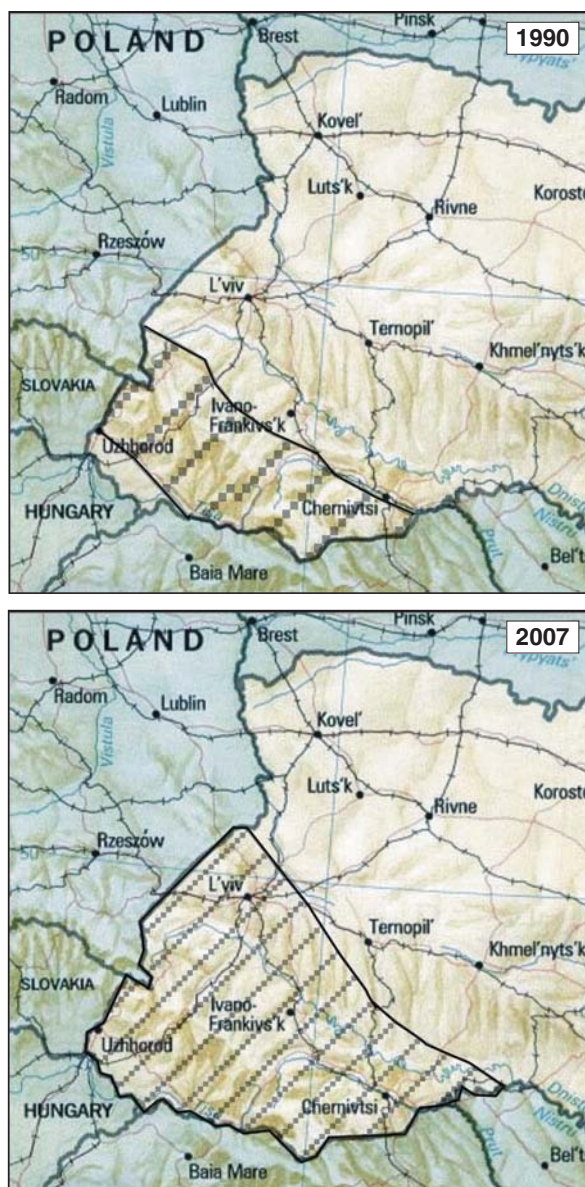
POLAND
Brest
Pinsk
1990
Pripyats'
Radom
Lublin
Vistula
Kovel'
Luts'k
Rivne
Korost
Rzeszów
50
L'viv
Ternopil'
Khmel'nyts'k
SLOVAKIA
Ivano-Frankivs'k
Uzhhorod
Dnist
Nistru
HUNGARY
Chernivtsi
Prut
Bel't
Baia Mare

POLAND
Brest
Pinsk
2007
Pripyats'
Radom
Lublin
Vistula
Kovel'
Luts'k
Rivne
Korost
Rzeszów
50
L'viv
Ternopil'
Khmel'nyts'k
SLOVAKIA
Ivano-Frankivs'k
Uzhhorod
HUNGARY
Chernivtsi
Nistru
Prut
Bel't
Baia Mare